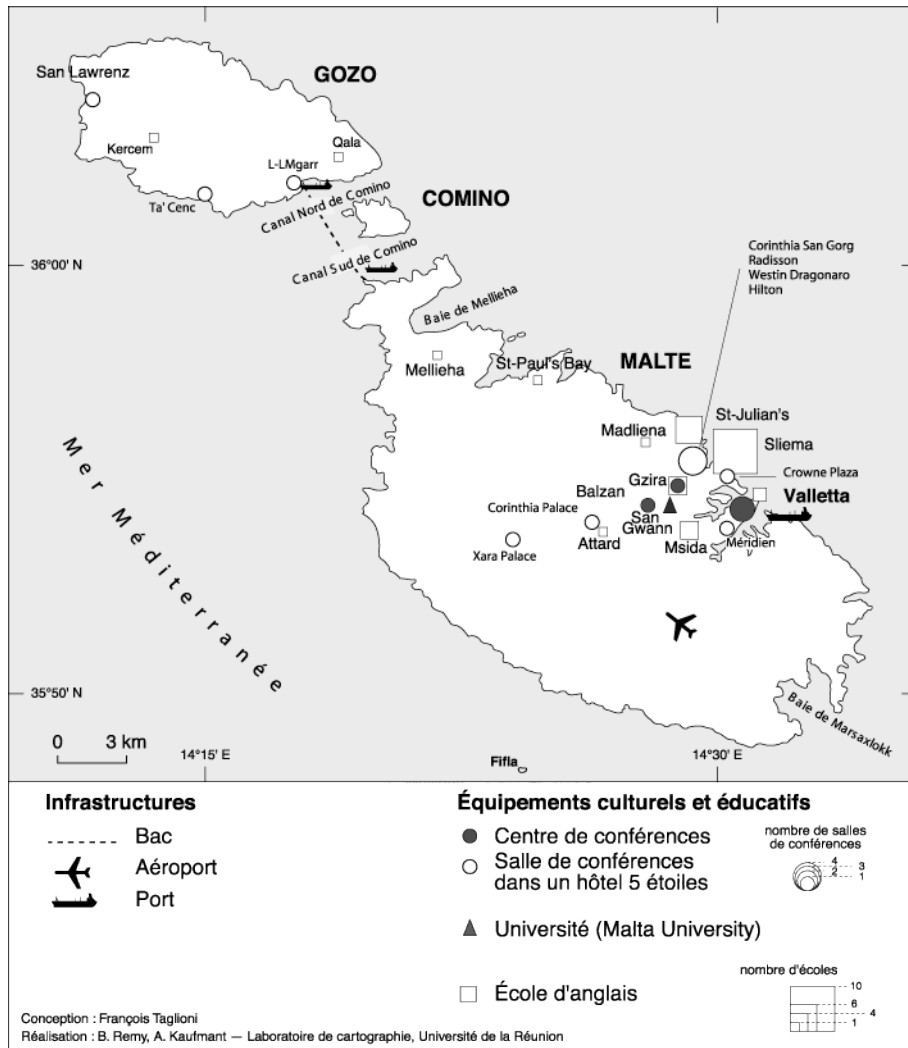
San Lawrenz
GOZO
Kercem
Qala
L-LMgarr
Ta' Cenc
Canal Nord de Comino
COMINO
36°00' N
Canal Sud de Comino
Corinthia San Gorg
Radisson
Westin Dragonaro
Hilton
Baie de Mellieha
Mellieha
St-Paul's Bay
MALTE
Mer Méditerranée
St-Julian's
Madliena
Sliema
Crowne Plaza
Gzira
Balzan
Valletta
Corinthia Palace
San Gwann
Xara Palace
Attard
Msida
Méridien
35°50' N
Baie de Marsaxlokk
0
3 km
14°15' E
14°30' E
Fifla

Infrastructures
Bac
Aéroport
Port

Équipements culturels et éducatifs
Centre de conférences
Salle de conférences dans un hôtel 5 étoiles
nombre de salles de conférences
4
3
2
1
Université (Malta University)
nombre d'écoles
10
6
4
1
École d'anglais

Conception : François Taglioni
Réalisation : B. Remy, A. Kaufmant — Laboratoire de cartographie, Université de la Réunion